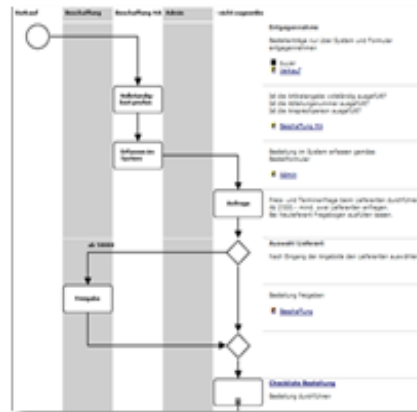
Verkauf | Beschaffung | Beschaffung MA | Admin | nicht zugeordnet

Entgegennahme

Bestellanträge nur über System und Formular entgegennehmen

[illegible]
Verkauf

Ist die Artikelangabe vollständig ausgefüllt?
Ist die Abteilungsnummer ausgefüllt?
Ist die Ansprechperson ausgefüllt?

Beschaffung MA

Bestellung im System erfassen gemäss Bestellformular

Admin

Vollständigkeit prüfen

Erfassen im System

Anfrage

Preis- und Terminanfrage beim Lieferanten ausführen. Ab 2'000.- mind. zwei Lieferanten anfragen. Bei Neulieferant Fragebogen ausfüllen lassen.

ab 5000

Auswahl Lieferant

Nach Eingang der Angebote den Lieferanten auswählen

Freigabe

Bestellung freigeben

Beschaffung

Checkliste Bestellung

Bestellung ausführen